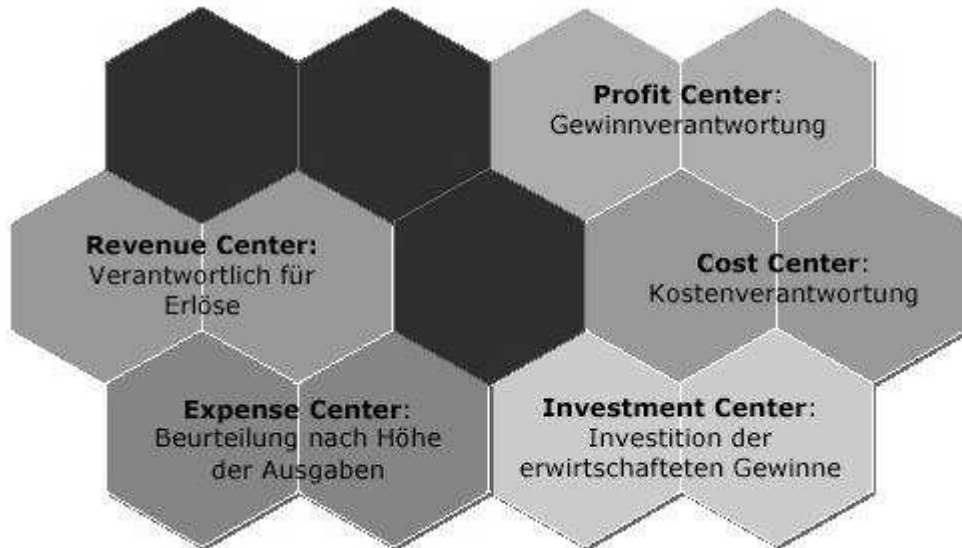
**Profit Center**:
Gewinnverantwortung

**Revenue Center:**
Verantwortlich für
Erlöse

**Cost Center**:
Kostenverantwortung

**Expense Center**:
Beurteilung nach Höhe
der Ausgaben

**Investment Center**:
Investition der
erwirtschafteten Gewinne